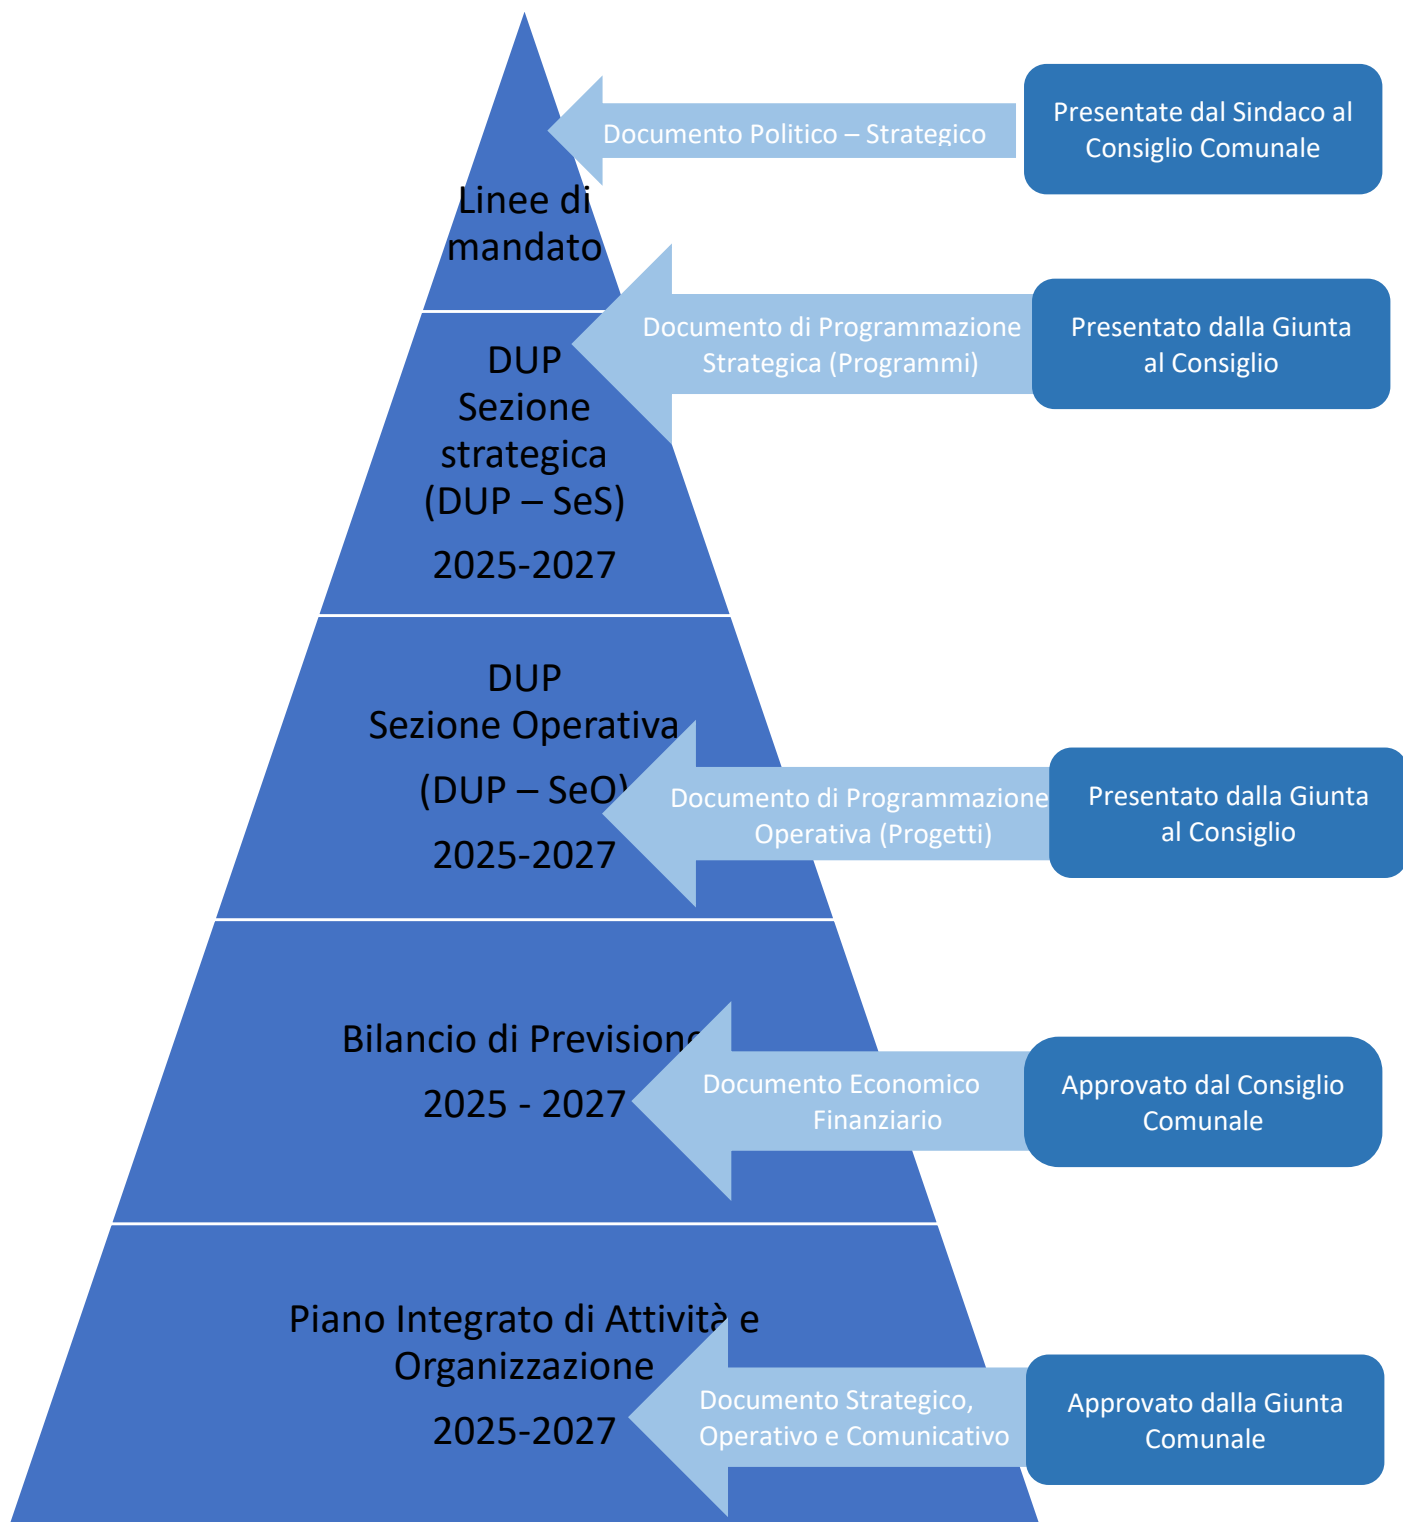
Documento Politico – Strategico

Presentate dal Sindaco al Consiglio Comunale

Linee di mandato

Documento di Programmazione Strategica (Programmi)

Presentato dalla Giunta al Consiglio

DUP
Sezione strategica
(DUP – SeS)
2025-2027

DUP
Sezione Operativa
(DUP – SeO)
2025-2027

Documento di Programmazione Operativa (Progetti)

Presentato dalla Giunta al Consiglio

Bilancio di Previsione
2025 - 2027

Documento Economico Finanziario

Approvato dal Consiglio Comunale

Piano Integrato di Attività e Organizzazione
2025-2027

Documento Strategico, Operativo e Comunicativo

Approvato dalla Giunta Comunale